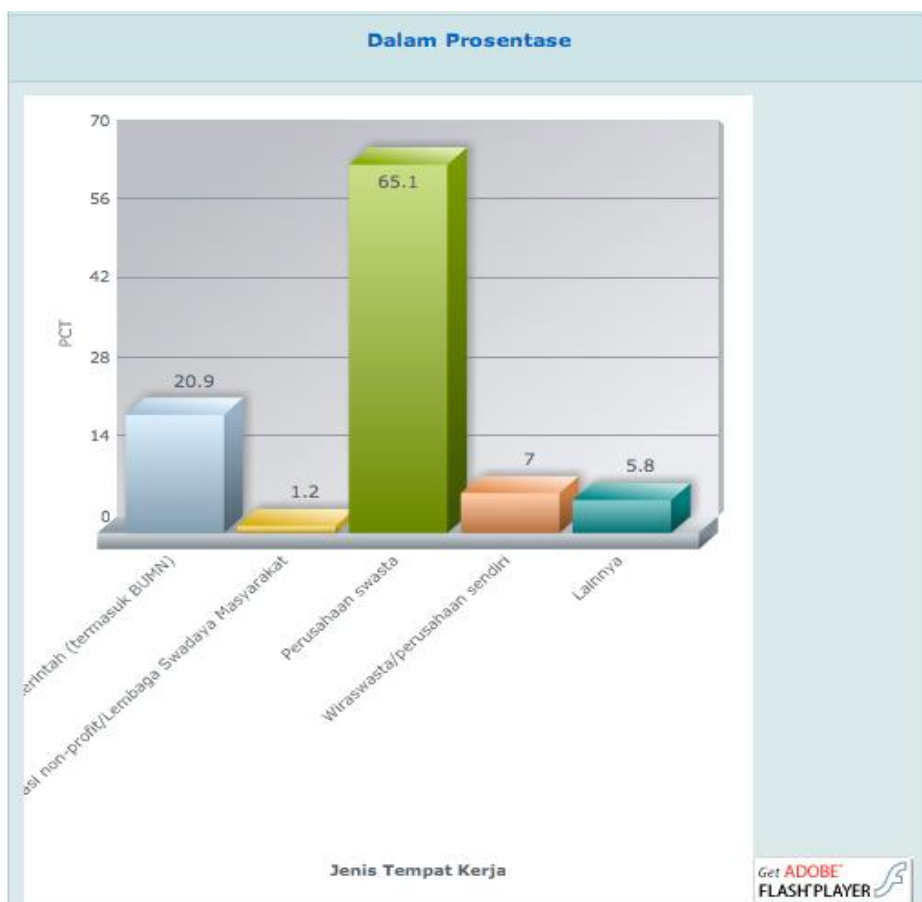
Dalam Prosentase

70
56
42
28
14
0

PCT

20.9
1.2
65.1
7
5.8

erintah (termasuk BUMN)
asi non-profit/Lembaga Swadaya Masyarakat
Perusahaan swasta
Wiraswasta/perusahaan sendiri
Lainnya

Jenis Tempat Kerja

Get ADOBE FLASH PLAYER